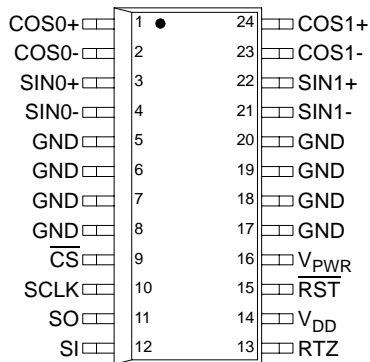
COS0+ 1 24 COS1+
COS0- 2 23 COS1-
SIN0+ 3 22 SIN1+
SIN0- 4 21 SIN1-
GND 5 20 GND
GND 6 19 GND
GND 7 18 GND
GND 8 17 GND
$\overline{CS}$ 9 16 $V_{PWR}$
SCLK 10 15 $\overline{RST}$
SO 11 14 $V_{DD}$
SI 12 13 RTZ